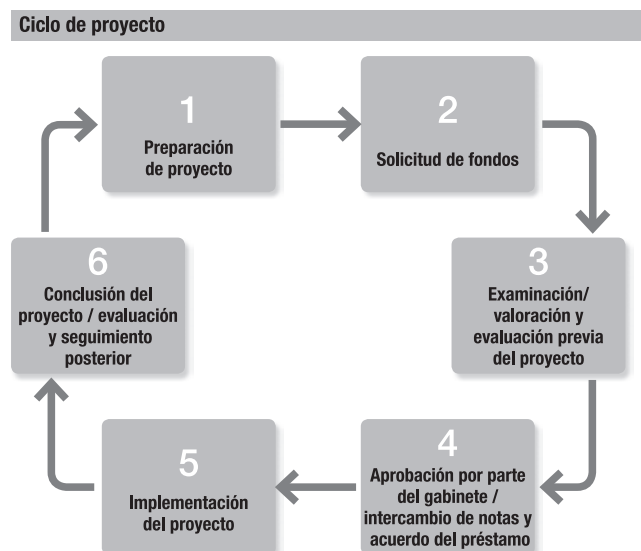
Ciclo de proyecto

1
Preparación de proyecto

2
Solicitud de fondos

3
Examinación/ valoración y evaluación previa del proyecto

4
Aprobación por parte del gabinete / intercambio de notas y acuerdo del préstamo

5
Implementación del proyecto

6
Conclusión del proyecto / evaluación y seguimiento posterior